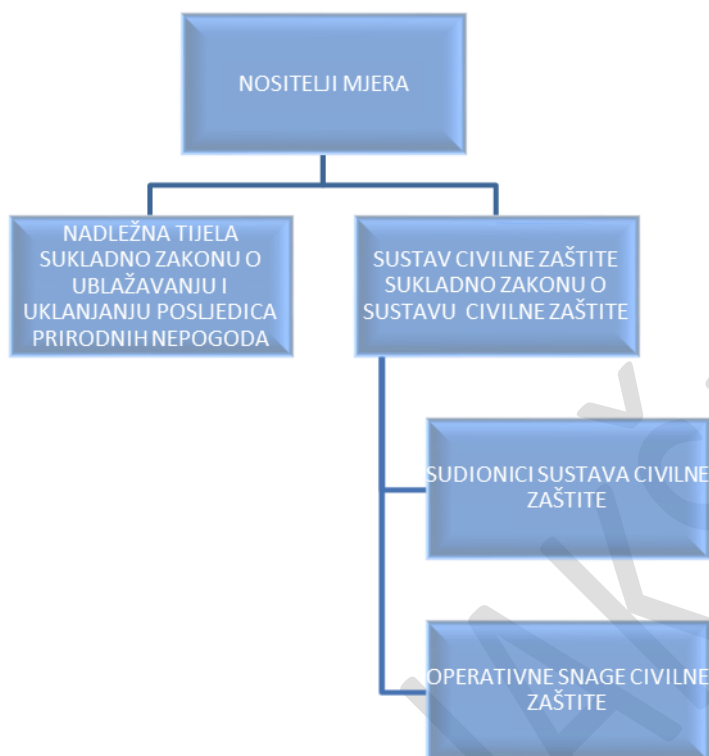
NOSITELJI MJERA

NADLEŽNA TIJELA SUKLADNO ZAKONU O UBLAŽAVANJU I UKLANJANJU POSLJEDICA PRIRODNIH NEPOGODA

SUSTAV CIVILNE ZAŠTITE SUKLADNO ZAKONU O SUSTAVU CIVILNE ZAŠTITE

SUDIONICI SUSTAVA CIVILNE ZAŠTITE

OPERATIVNE SNAGE CIVILNE ZAŠTITE